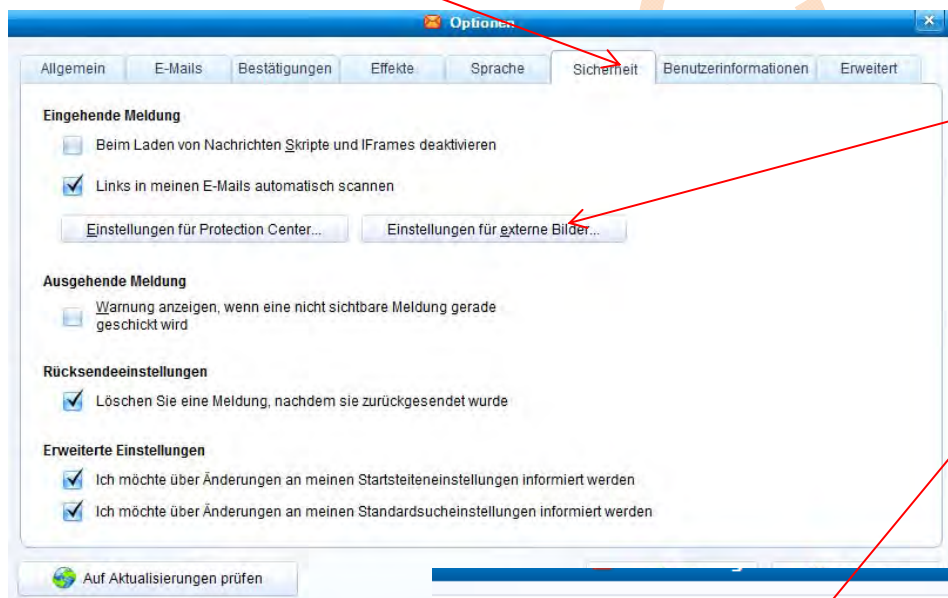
Optionen

Allgemein | E-Mails | Bestätigungen | Effekte | Sprache | Sicherheit | Benutzerinformationen | Erweitert

Eingehende Meldung

Beim Laden von Nachrichten Skripte und IFrames deaktivieren

Links in meinen E-Mails automatisch scannen

Einstellungen für Protection Center...

Einstellungen für externe Bilder...

Ausgehende Meldung

Warnung anzeigen, wenn eine nicht sichtbare Meldung gerade geschickt wird

Rücksendeeinstellungen

Löschen Sie eine Meldung, nachdem sie zurückgesendet wurde

Erweiterte Einstellungen

Ich möchte über Änderungen an meinen Startsteiteneinstellungen informiert werden

Ich möchte über Änderungen an meinen Standardsucheinstellungen informiert werden

Auf Aktualisierungen prüfen